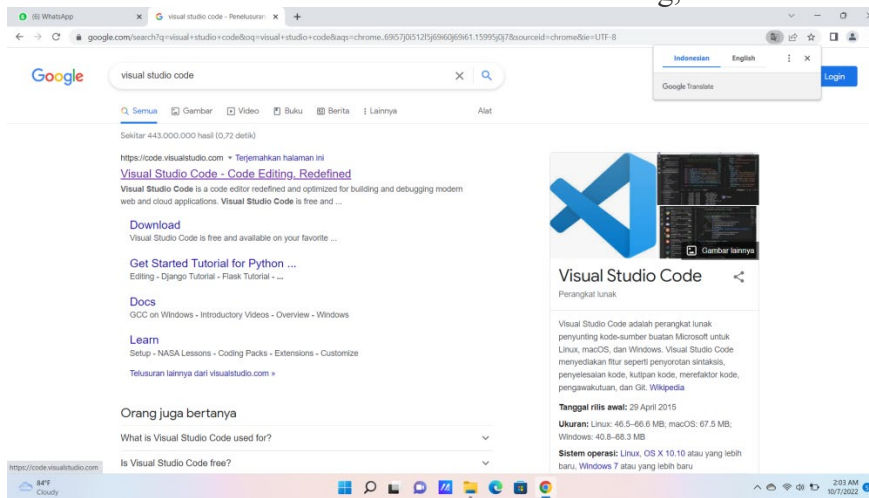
(6) WhatsApp
visual studio code - Penelusuran
google.com/search?q=visual+studio+code&oq=visual+studio+code&aqs=chrome..69i57j0i512l5j69i60j69i61.15995j0j7&sourceid=chrome&ie=UTF-8

Indonesian English
Google Translate
Login

Google
visual studio code

Semua Gambar Video Buku Berita Lainnya Alat

Sekitar 443.000.000 hasil (0,72 detik)

https://code.visualstudio.com · Terjemahkan halaman ini
Visual Studio Code - Code Editing. Redefined
Visual Studio Code is a code editor redefined and optimized for building and debugging modern web and cloud applications. Visual Studio Code is free and ...

Download
Visual Studio Code is free and available on your favorite ...

Get Started Tutorial for Python ...
Editing - Django Tutorial - Flask Tutorial - ...

Docs
GCC on Windows - Introductory Videos - Overview - Windows

Learn
Setup - NASA Lessons - Coding Packs - Extensions - Customize

Telusuran lainnya dari visualstudio.com »

Orang juga bertanya
What is Visual Studio Code used for?
Is Visual Studio Code free?

Gambar lainnya
Visual Studio Code
Perangkat lunak

Visual Studio Code adalah perangkat lunak penyunting kode-sumber buatan Microsoft untuk Linux, macOS, dan Windows. Visual Studio Code menyediakan fitur seperti penyorotan sintaksis, penyelesaian kode, kutipan kode, merefaktor kode, pengawakutuan, dan Git. Wikipedia

Tanggal rilis awal: 29 April 2015
Ukuran: Linux: 46.5–66.6 MB; macOS: 67.5 MB; Windows: 40.8–68.3 MB
Sistem operasi: Linux, OS X 10.10 atau yang lebih baru, Windows 7 atau yang lebih baru

https://code.visualstudio.com
84°F
Cloudy
2:03 AM
10/7/2022